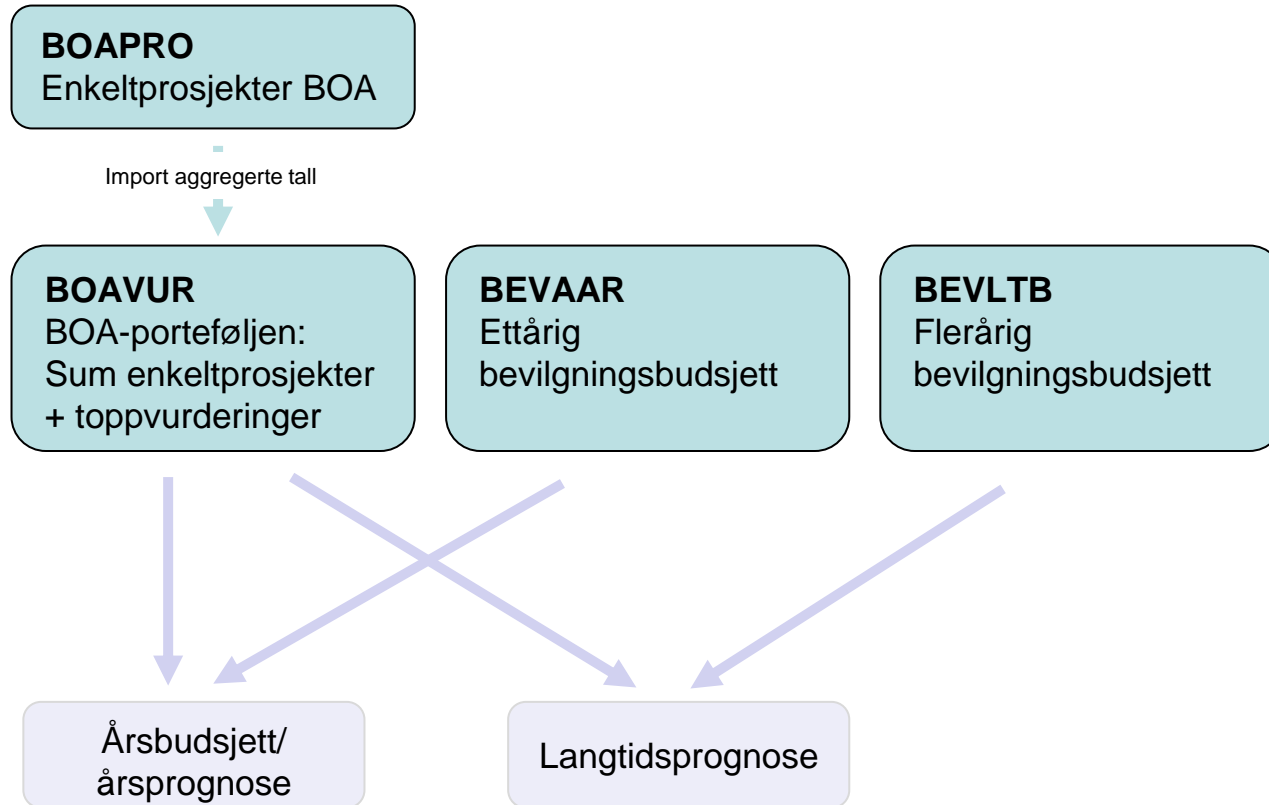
BOAPRO
Enkeltprosjekter BOA

Import aggregerte tall

BOAVUR
BOA-porteføljen: Sum enkeltprosjekter + toppvurderinger

BEVAAR
Ettårig bevilgningsbudsjett

BEVLTB
Flerårig bevilgningsbudsjett

Årsbudsjett/ årsprognose

Langtidsprognose